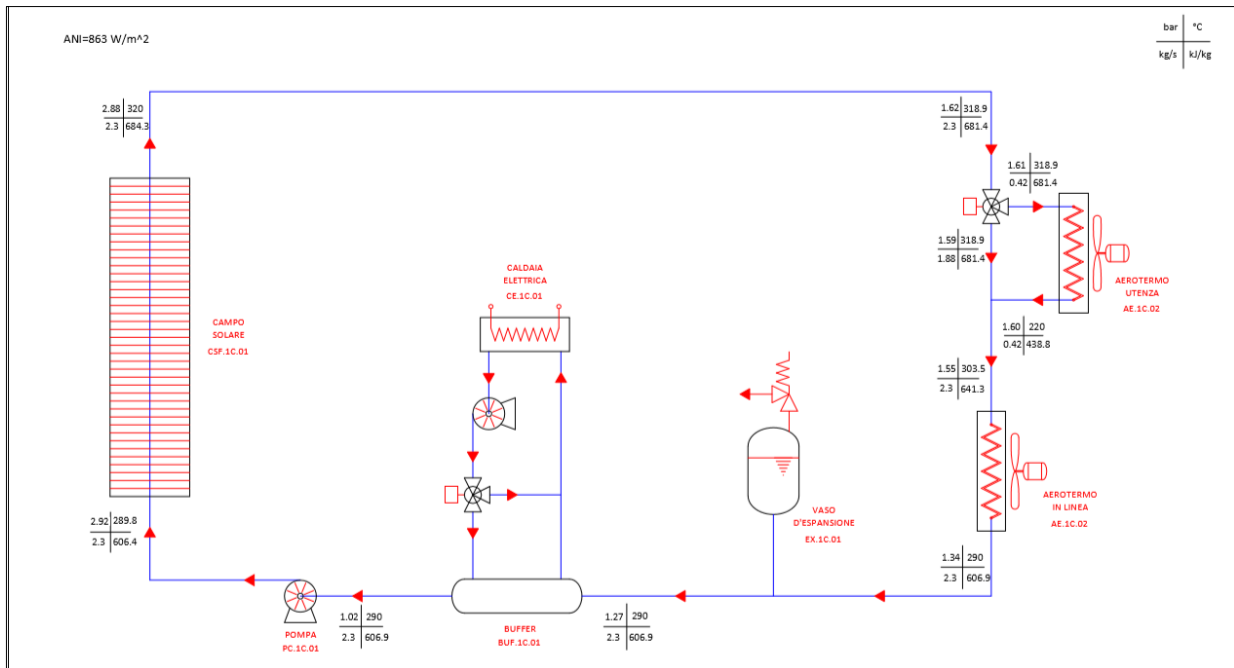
ANI=863 W/m^2

| bar | °C |
|---|---|
| kg/s | kJ/kg |

| 2.88 | 320 |
|---|---|
| 2.3 | 684.3 |

| 1.62 | 318.9 |
|---|---|
| 2.3 | 681.4 |

| 1.61 | 318.9 |
|---|---|
| 0.42 | 681.4 |

| 1.59 | 318.9 |
|---|---|
| 1.88 | 681.4 |

AEROTERMO UTENZA AE.1C.02

| 1.60 | 220 |
|---|---|
| 0.42 | 438.8 |

| 1.55 | 303.5 |
|---|---|
| 2.3 | 641.3 |

CAMPO SOLARE CSF.1C.01

CALDAIA ELETTRICA CE.1C.01

AEROTERMO IN LINEA AE.1C.02

VASO D'ESPANSIONE EX.1C.01

| 2.92 | 289.8 |
|---|---|
| 2.3 | 606.4 |

| 1.34 | 290 |
|---|---|
| 2.3 | 606.9 |

| 1.02 | 290 |
|---|---|
| 2.3 | 606.9 |

| 1.27 | 290 |
|---|---|
| 2.3 | 606.9 |

POMPA PC.1C.01

BUFFER BUF.1C.01